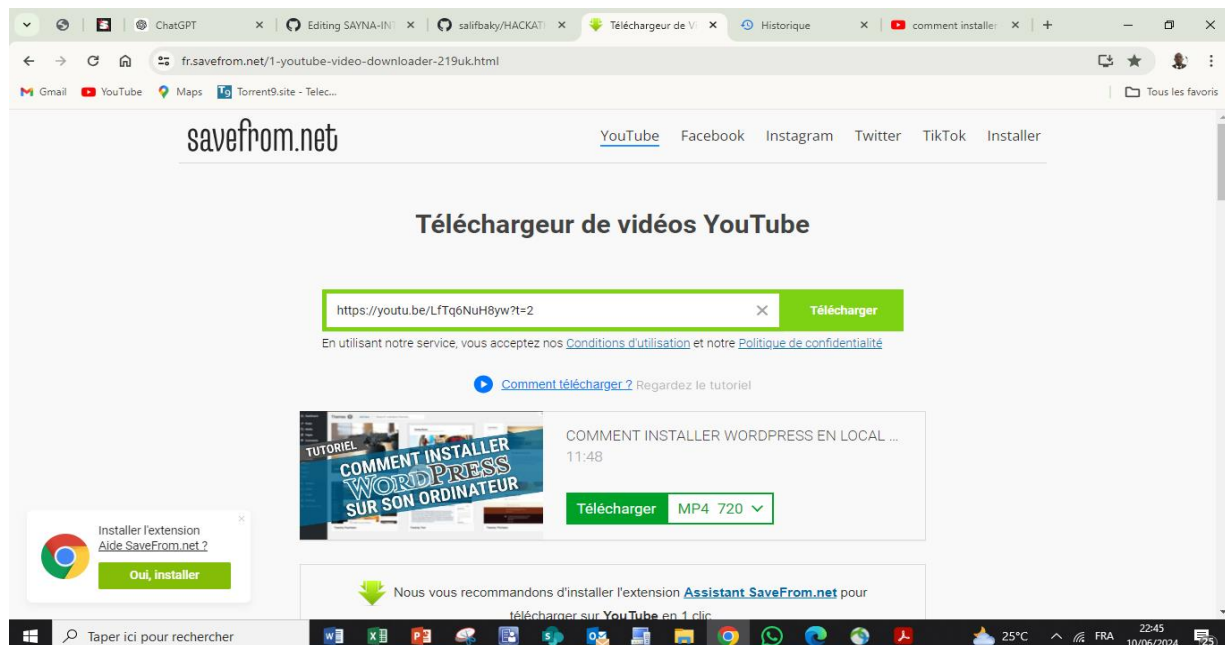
ChatGPT × | Editing SAYNA-INT × | salifbaky/HACKATI × | Téléchargeur de V × | Historique × | comment installer × | +

fr.savefrom.net/1-youtube-video-downloader-219uk.html

Gmail YouTube Maps Torrent9.site - Telec...

Tous les favoris

savefrom.net

YouTube Facebook Instagram Twitter TikTok Installer

Téléchargeur de vidéos YouTube

https://youtu.be/LfTq6NuH8yw?t=2 × Télécharger

En utilisant notre service, vous acceptez nos Conditions d'utilisation et notre Politique de confidentialité

Comment télécharger ? Regardez le tutoriel

TUTORIEL COMMENT INSTALLER WORDPRESS SUR SON ORDINATEUR

COMMENT INSTALLER WORDPRESS EN LOCAL ...
11:48

Télécharger MP4 720

Installer l'extension Aide SaveFrom.net ?

Oui, installer

Nous vous recommandons d'installer l'extension Assistant SaveFrom.net pour télécharger sur YouTube en 1 clic

Taper ici pour rechercher

25°C FRA 22:45 10/06/2024